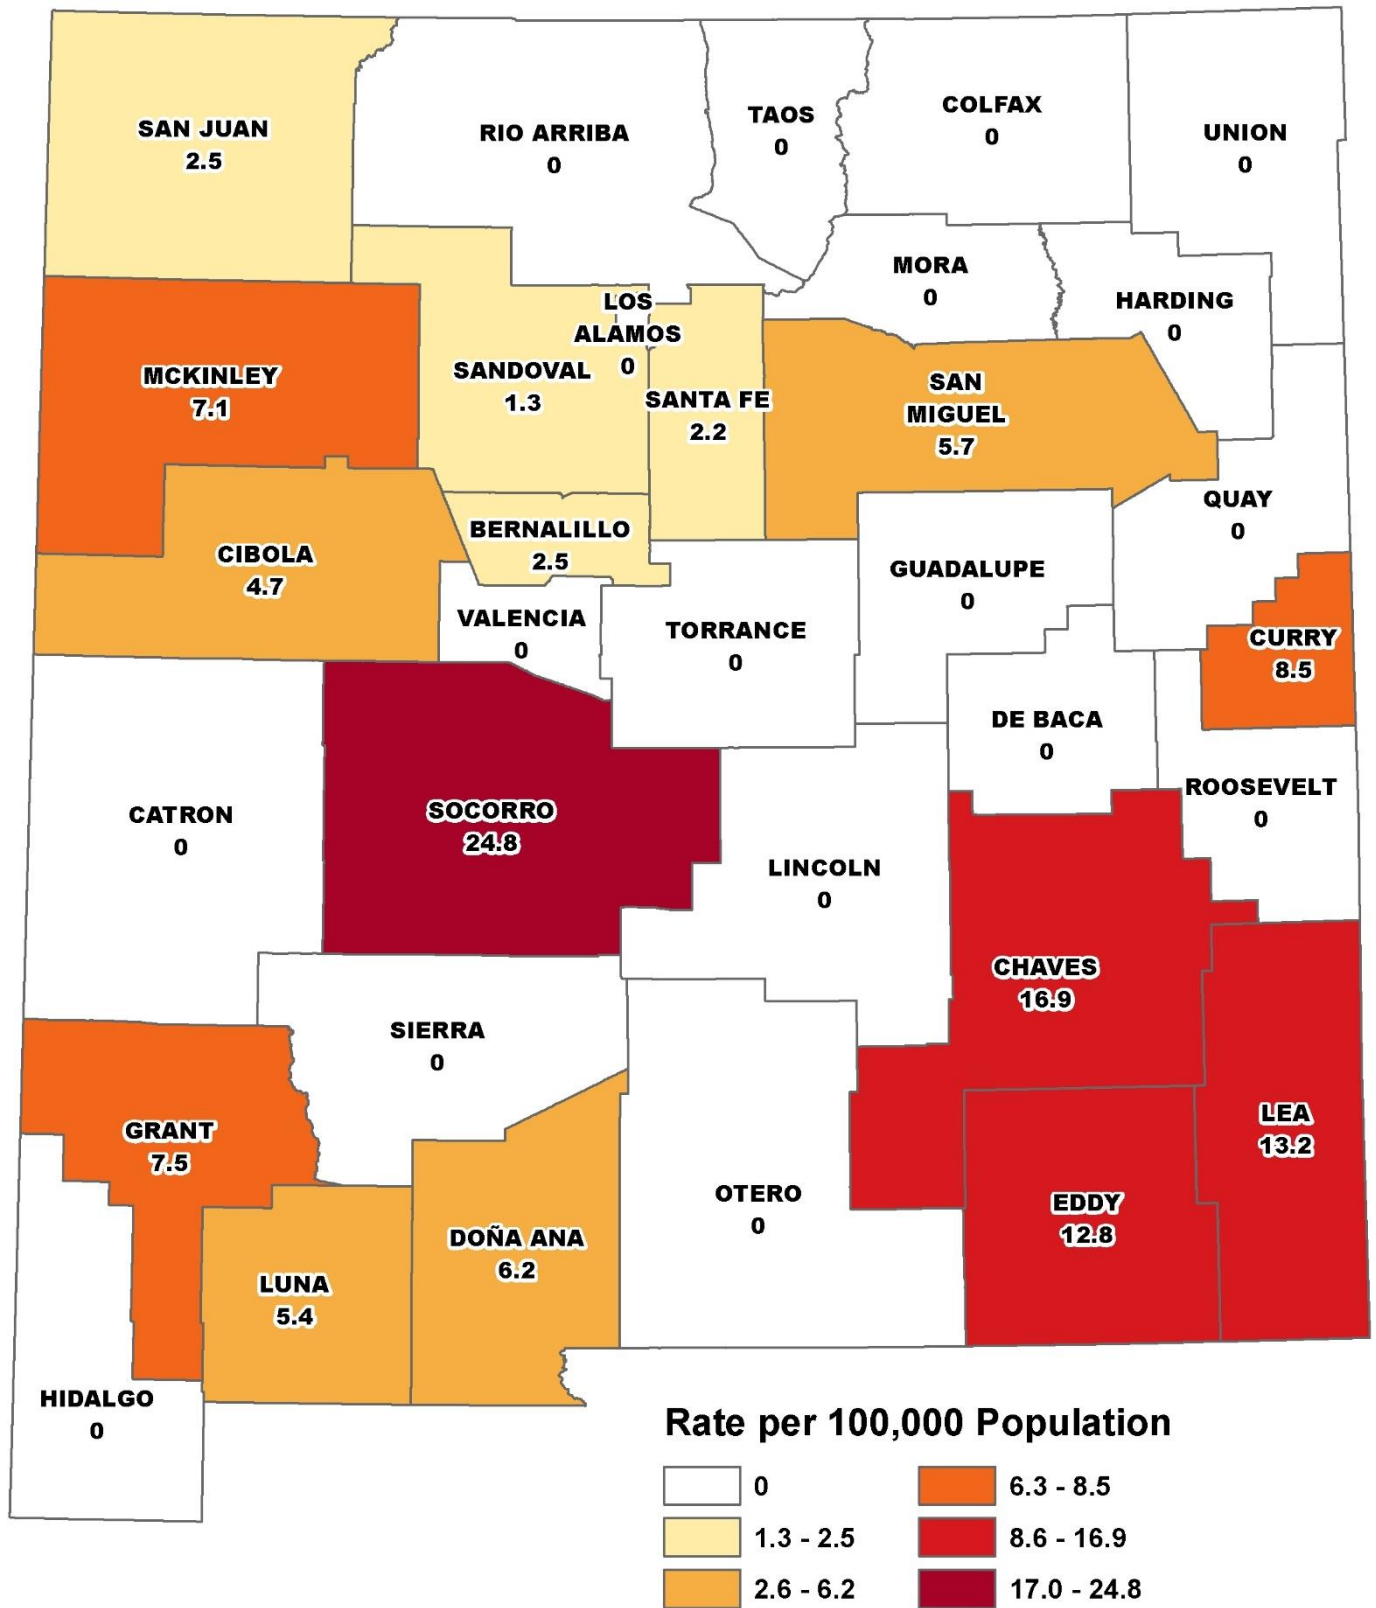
SAN JUAN
2.5

RIO ARRIBA
0

TAOS
0

COLFAX
0

UNION
0

MORA
0

HARDING
0

LOS ALAMOS
0

MCKINLEY
7.1

SANDOVAL
1.3

SANTA FE
2.2

SAN MIGUEL
5.7

QUAY
0

BERNALILLO
2.5

CIBOLA
4.7

GUADALUPE
0

VALENCIA
0

TORRANCE
0

CURRY
8.5

DE BACA
0

ROOSEVELT
0

CATRON
0

SOCORRO
24.8

LINCOLN
0

CHAVES
16.9

SIERRA
0

LEA
13.2

GRANT
7.5

OTERO
0

EDDY
12.8

DOÑA ANA
6.2

LUNA
5.4

HIDALGO
0

Rate per 100,000 Population

0
1.3 - 2.5
2.6 - 6.2
6.3 - 8.5
8.6 - 16.9
17.0 - 24.8